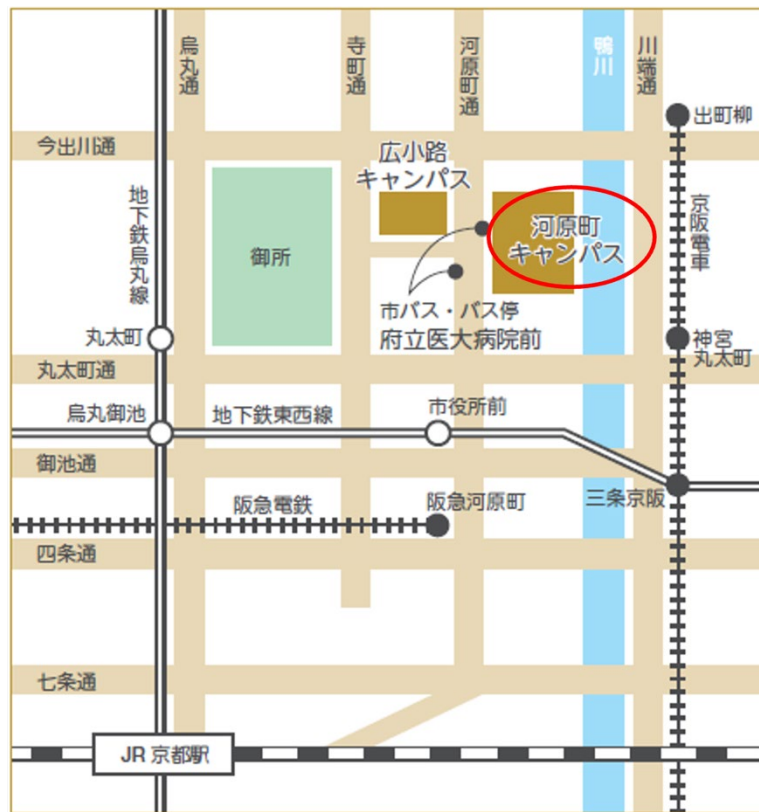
烏丸通

寺町通

河原町通

鴨川

川端通

出町柳

今出川通

広小路キャンパス

河原町キャンパス

地下鉄烏丸線

御所

京阪電車

市バス・バス停
府立医大病院前

丸太町

神宮丸太町

丸太町通

烏丸御池

地下鉄東西線

市役所前

御池通

三条京阪

阪急電鉄

阪急河原町

四条通

七条通

JR 京都駅